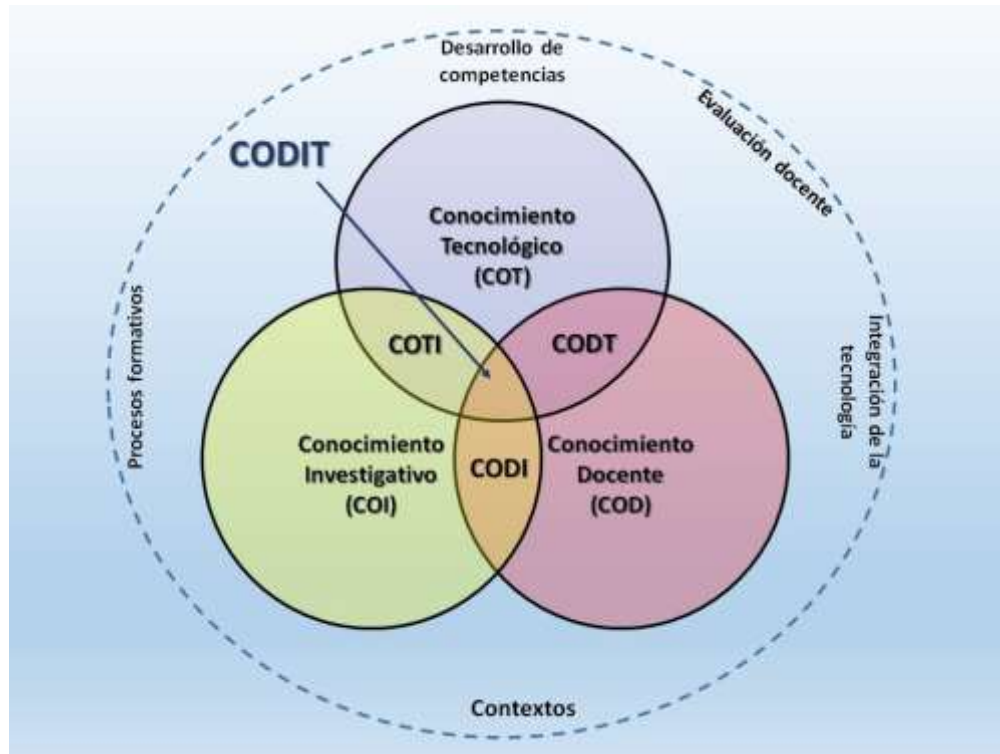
Desarrollo de competencias

Evaluación docente

CODIT

Conocimiento Tecnológico (COT)

Procesos formativos

COTI

CODT

Integración de la tecnología

Conocimiento Investigativo (COI)

CODI

Conocimiento Docente (COD)

Contextos